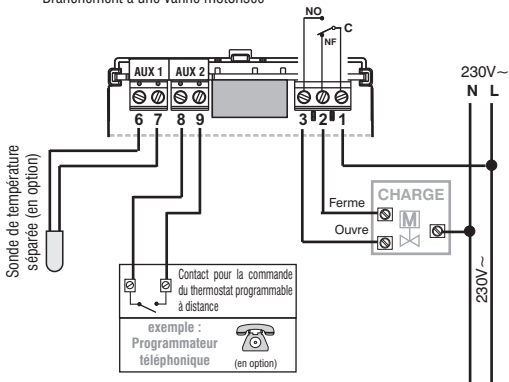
Branchement à une vanne motorisée

NO
C
NF
AUX 1
AUX 2
6 7 8 9
3 2 1
230V~
N L
Sonde de température séparée (en option)
CHARGE
M
Ferme
Ouvre
230V~
Contact pour la commande du thermostat programmable à distance
exemple : Programmateur téléphonique
(en option)